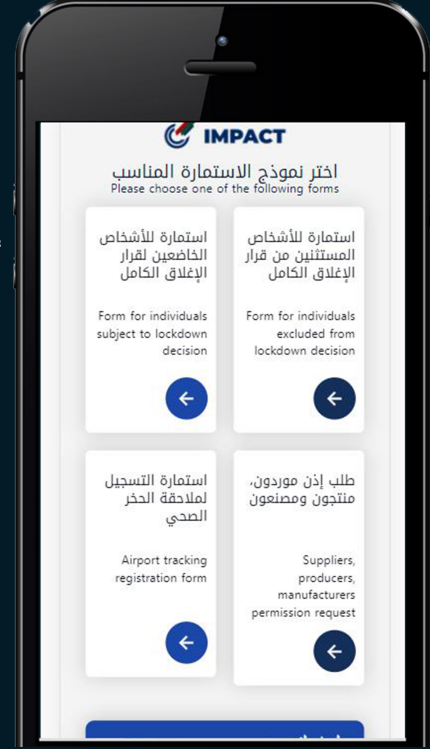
IMPACT

اختر نموذج الاستمارة المناسب
Please choose one of the following forms

استمارة للأشخاص المستثنين من قرار الإغلاق الكامل

Form for individuals excluded from lockdown decision

استمارة للأشخاص الخاضعين لقرار الإغلاق الكامل

Form for individuals subject to lockdown decision

طلب إذن موردون، منتجون ومصنعون

Suppliers, producers, manufacturers permission request

استمارة التسجيل لملاحقة الحجر الصحي

Airport tracking registration form